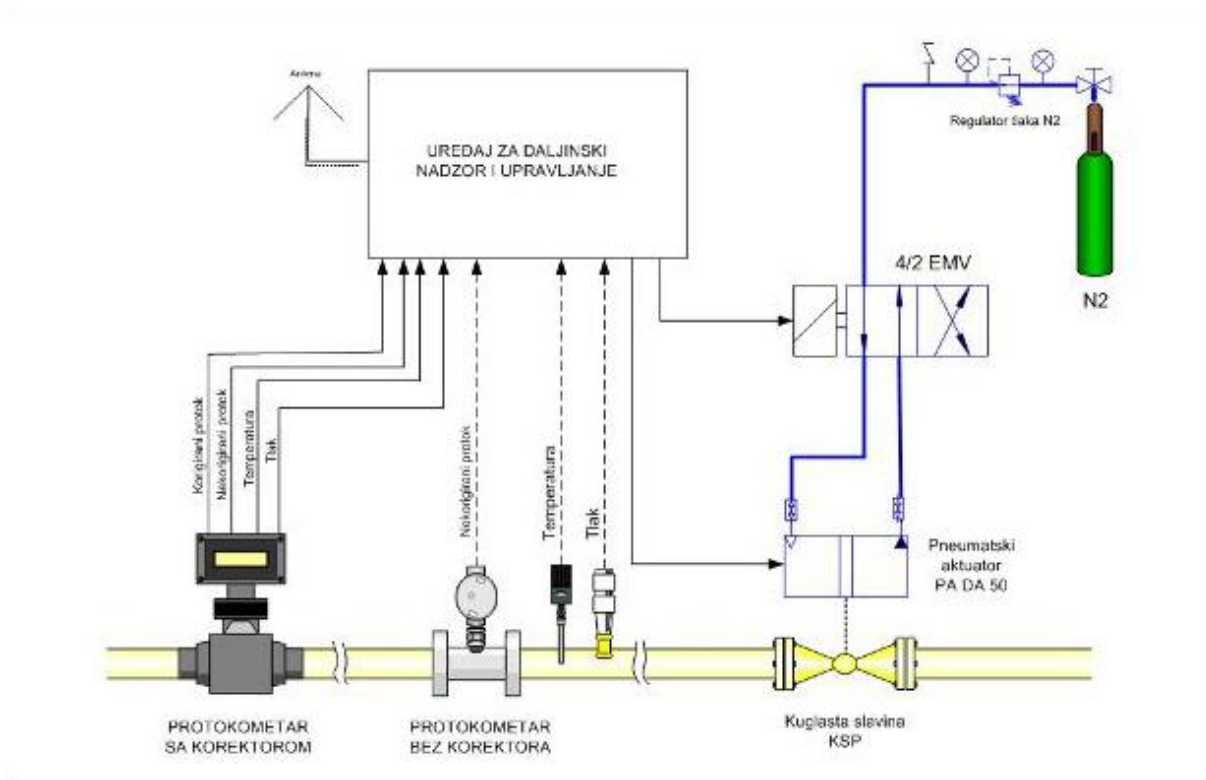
Antena

UREĐAJ ZA DALJINSKI NADZOR I UPRAVLJANJE

Regulator tlaka N2

4/2 EMV

N2

Korigirani protok

Nekorigirani protok

Temperatura

Tlak

Nekorigirani protok

Temperatura

Tlak

Pneumatski aktuator PA DA 50

PROTOKOMETAR SA KOREKTOROM

PROTOKOMETAR BEZ KOREKTORA

Kuglasta slavina KSP